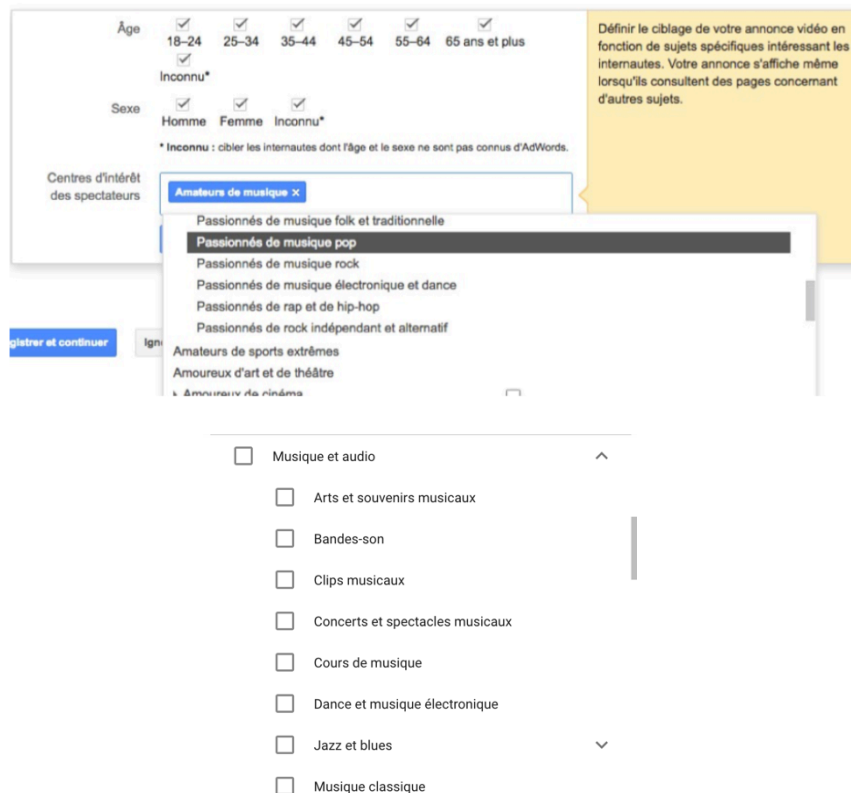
Âge 18–24 25–34 35–44 45–54 55–64 65 ans et plus
Inconnu*

Sexe Homme Femme Inconnu*

* Inconnu : cibler les internautes dont l'âge et le sexe ne sont pas connus d'AdWords.

Centres d'intérêt des spectateurs

Amateurs de musique ×

Passionnés de musique folk et traditionnelle
Passionnés de musique pop
Passionnés de musique rock
Passionnés de musique électronique et dance
Passionnés de rap et de hip-hop
Passionnés de rock indépendant et alternatif
Amateurs de sports extrêmes
Amoureux d'art et de théâtre
Amoureux de cinéma

Définir le ciblage de votre annonce vidéo en fonction de sujets spécifiques intéressant les internautes. Votre annonce s'affiche même lorsqu'ils consultent des pages concernant d'autres sujets.

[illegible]gistrer et continuer Ign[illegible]

Musique et audio
Arts et souvenirs musicaux
Bandes-son
Clips musicaux
Concerts et spectacles musicaux
Cours de musique
Dance et musique électronique
Jazz et blues
Musique classique